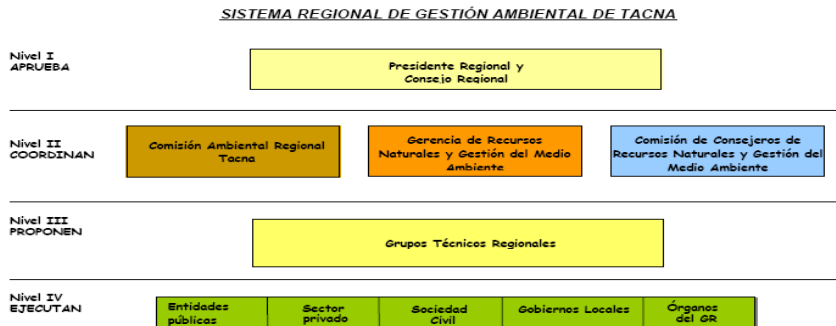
SISTEMA REGIONAL DE GESTIÓN AMBIENTAL DE TACNA

Nivel I
APRUEBA

Presidente Regional y Consejo Regional

Nivel II
COORDINAN

Comisión Ambiental Regional Tacna

Gerencia de Recursos Naturales y Gestión del Medio Ambiente

Comisión de Consejeros de Recursos Naturales y Gestión del Medio Ambiente

Nivel III
PROPONEN

Grupos Técnicos Regionales

Nivel IV
EJECUTAN

Entidades públicas

Sector privado

Sociedad Civil

Gobiernos Locales

Órganos del GR